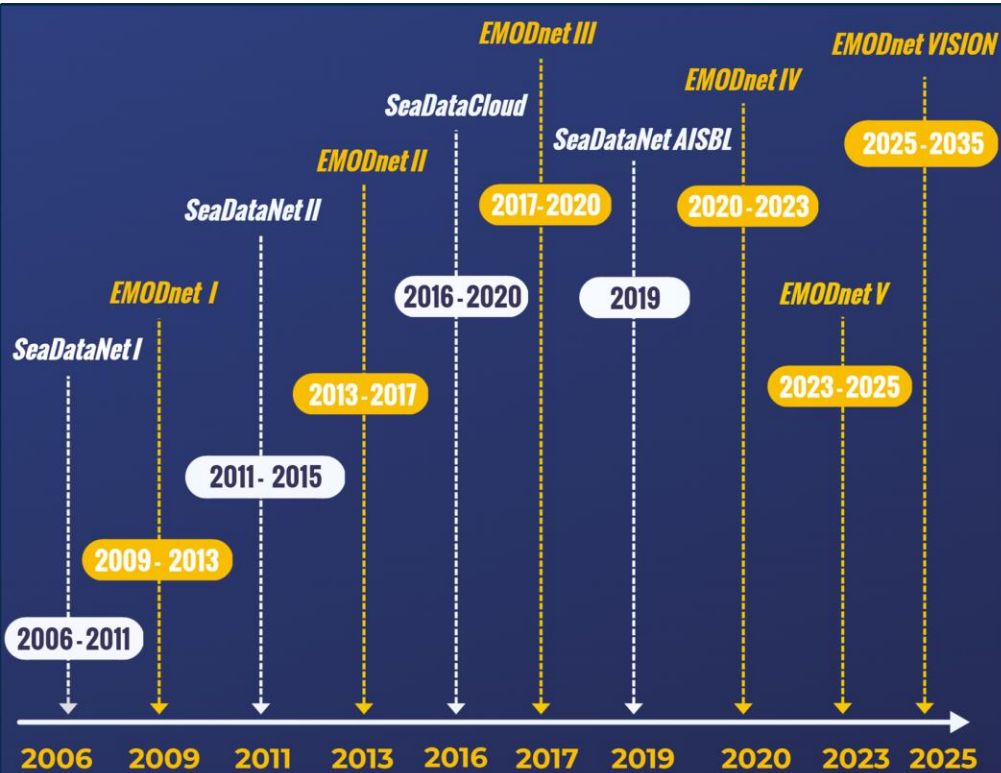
SeaDataNet I
2006 - 2011

EMODnet I
2009 - 2013

SeaDataNet II
2011 - 2015

EMODnet II
2013 - 2017

SeaDataCloud
2016 - 2020

EMODnet III
2017 - 2020

SeaDataNet AISBL
2019

EMODnet IV
2020 - 2023

EMODnet V
2023 - 2025

EMODnet VISION
2025 - 2035

2006 2009 2011 2013 2016 2017 2019 2020 2023 2025